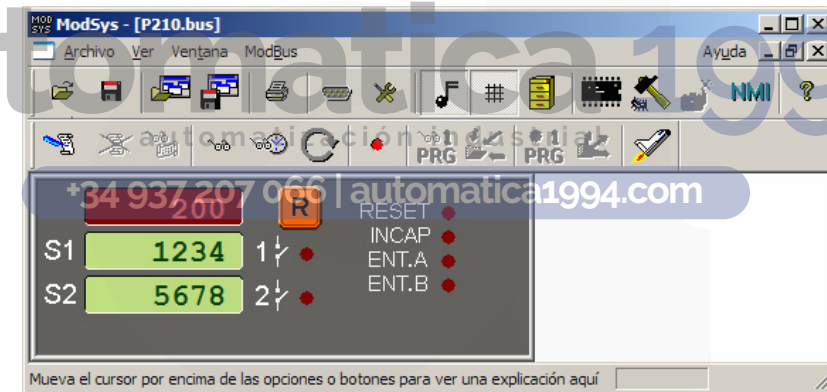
MOD SYS ModSys - [P210.bus]
Archivo Ver Ventana ModBus
Ayuda
tomatica 199
NMI ?
automatización industrial
1 PRG
1 PRG
+34 937 207 066 | automatica1994.com
2007
R
RESET
INCAP
ENT.A
ENT.B
S1 1234 1
S2 5678 2
Mueva el cursor por encima de las opciones o botones para ver una explicación aquí